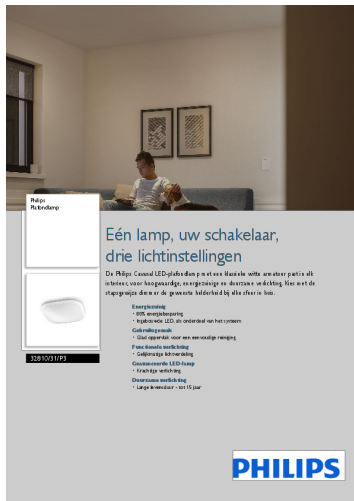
Philips
Plafondlamp

32810/31/P3

Eén lamp, uw schakelaar, drie lichtinstellingen

De Philips Cavanal LED-plafondlamp met een illusie witte armatuur past in elk interieur, voor hoogwaardige, energiezuinige en duurzame verlichting. Kies met de stapsgewijze dimmer de gewenste helderheid bij elke sfeer in huis.

Energiezuinig
• 85% energiebesparing
• Ingebouwde LED, als onderdeel van het systeem

Gebruiksgemak
• Glad oppervlak voor een eenvoudige reiniging

Functionele verlichting
• Gelijkmatige lichtverdeling

Geavanceerde LED-lamp
• Krachtige verlichting

Duurzame verlichting
• Lange levensduur - tot 15 jaar

PHILIPS